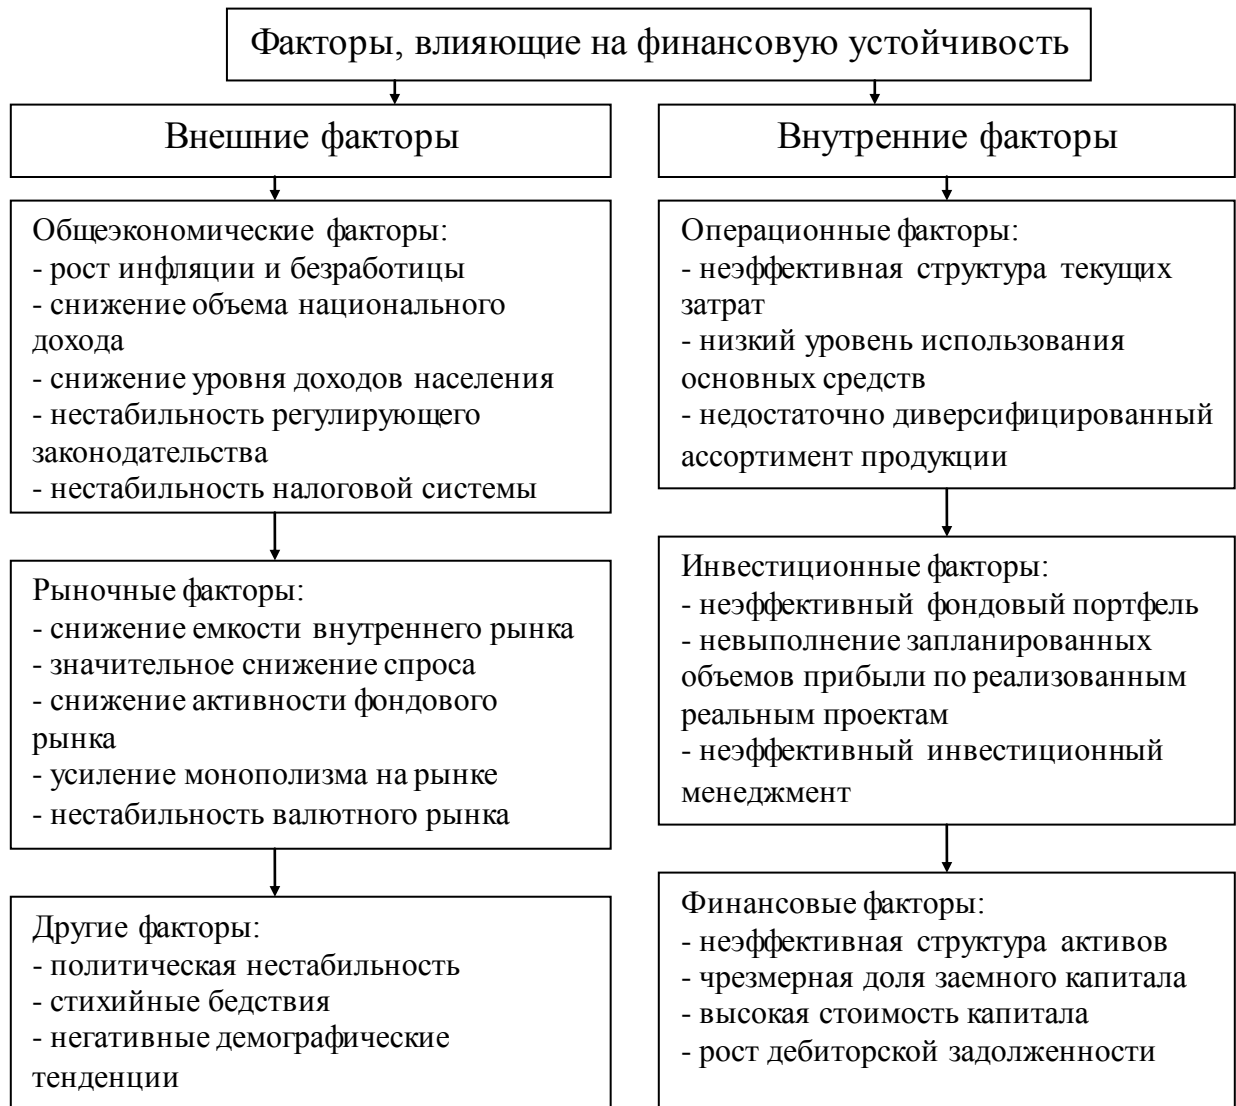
Факторы, влияющие на финансовую устойчивость

Внешние факторы

Общеэкономические факторы:
- рост инфляции и безработицы
- снижение объема национального дохода
- снижение уровня доходов населения
- нестабильность регулирующего законодательства
- нестабильность налоговой системы

Рыночные факторы:
- снижение емкости внутреннего рынка
- значительное снижение спроса
- снижение активности фондового рынка
- усиление монополизма на рынке
- нестабильность валютного рынка

Другие факторы:
- политическая нестабильность
- стихийные бедствия
- негативные демографические тенденции

Внутренние факторы

Операционные факторы:
- неэффективная структура текущих затрат
- низкий уровень использования основных средств
- недостаточно диверсифицированный ассортимент продукции

Инвестиционные факторы:
- неэффективный фондовый портфель
- невыполнение запланированных объемов прибыли по реализованным реальным проектам
- неэффективный инвестиционный менеджмент

Финансовые факторы:
- неэффективная структура активов
- чрезмерная доля заемного капитала
- высокая стоимость капитала
- рост дебиторской задолженности